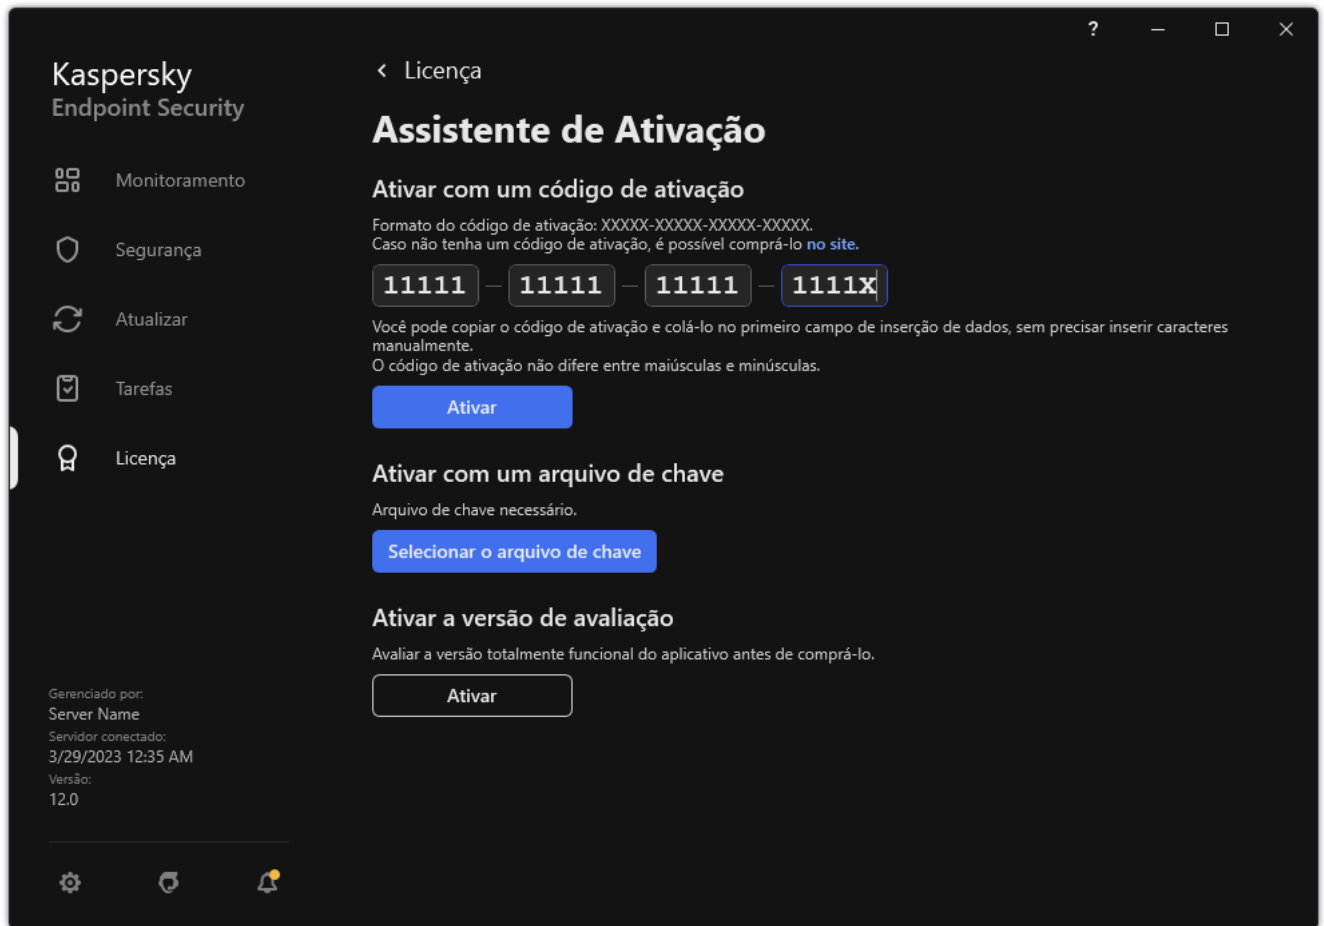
?

Kaspersky
Endpoint Security

Monitoramento

Segurança

Atualizar

Tarefas

Licença

Gerenciado por:
Server Name
Servidor conectado:
3/29/2023 12:35 AM
Versão:
12.0

Licença

Assistente de Ativação

Ativar com um código de ativação

Formato do código de ativação: XXXXX-XXXXX-XXXXX-XXXXX.
Caso não tenha um código de ativação, é possível comprá-lo no site.

11111 – 11111 – 11111 – 1111X

Você pode copiar o código de ativação e colá-lo no primeiro campo de inserção de dados, sem precisar inserir caracteres manualmente.
O código de ativação não difere entre maiúsculas e minúsculas.

Ativar

Ativar com um arquivo de chave

Arquivo de chave necessário.

Selecionar o arquivo de chave

Ativar a versão de avaliação

Avaliar a versão totalmente funcional do aplicativo antes de comprá-lo.

Ativar